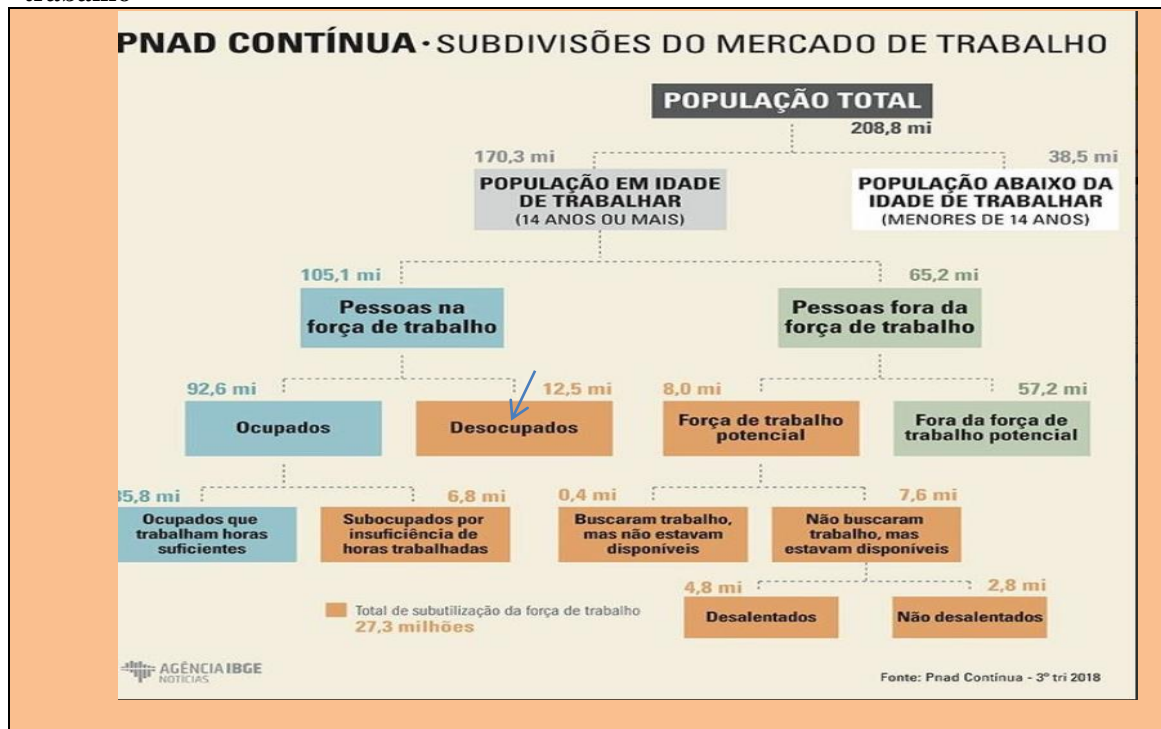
PNAD CONTÍNUA · SUBDIVISÕES DO MERCADO DE TRABALHO

POPULAÇÃO TOTAL
208,8 mi

170,3 mi
POPULAÇÃO EM IDADE DE TRABALHAR (14 ANOS OU MAIS)

38,5 mi
POPULAÇÃO ABAIXO DA IDADE DE TRABALHAR (MENORES DE 14 ANOS)

105,1 mi
Pessoas na força de trabalho

65,2 mi
Pessoas fora da força de trabalho

92,6 mi
Ocupados

12,5 mi
Desocupados

8,0 mi
Força de trabalho potencial

57,2 mi
Fora da força de trabalho potencial

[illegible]5,8 mi
Ocupados que trabalham horas suficientes

6,8 mi
Subocupados por insuficiência de horas trabalhadas

0,4 mi
Buscaram trabalho, mas não estavam disponíveis

7,6 mi
Não buscaram trabalho, mas estavam disponíveis

4,8 mi
Desalentados

2,8 mi
Não desalentados

Total de subutilização da força de trabalho
27,3 milhões

AGÊNCIA IBGE NOTÍCIAS

Fonte: Pnad Contínua - 3º tri 2018